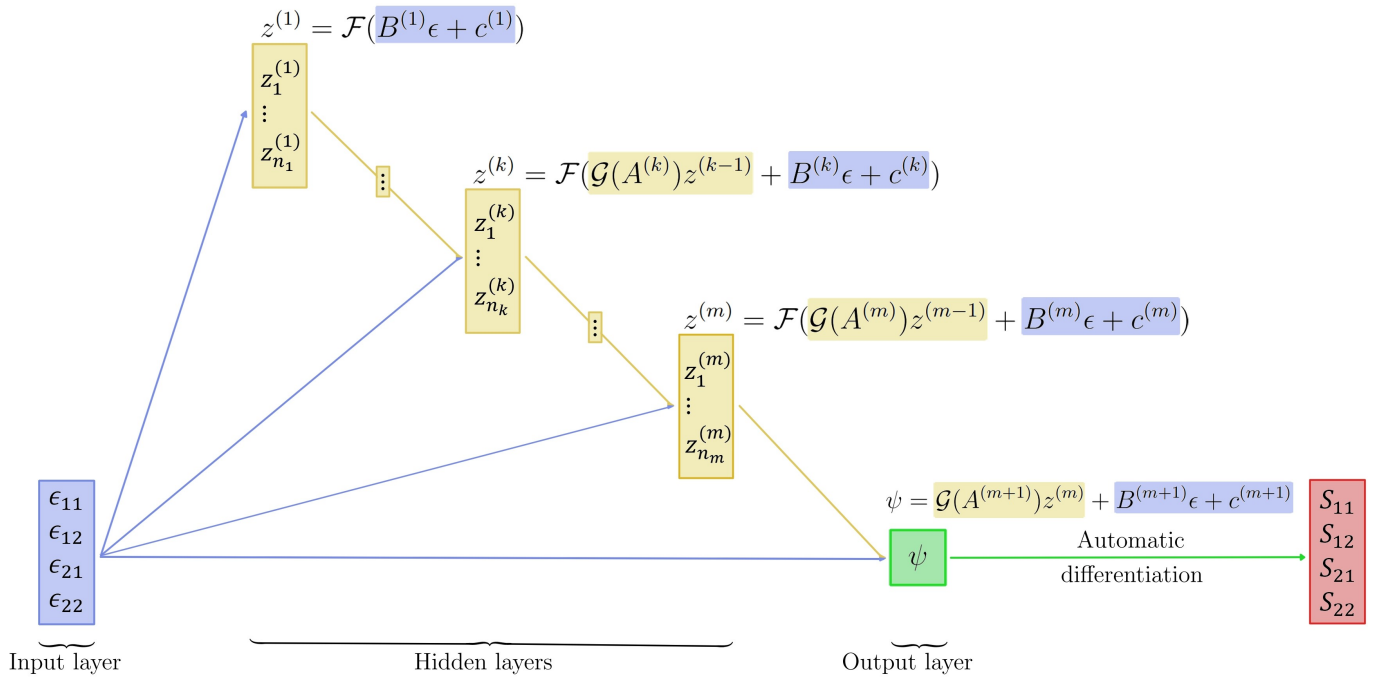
$z^{(1)} = \mathcal{F}(B^{(1)}\epsilon + c^{(1)})$

$z_1^{(1)}$
$\vdots$
$z_{n_1}^{(1)}$

$\vdots$

$z^{(k)} = \mathcal{F}(\mathcal{G}(A^{(k)})z^{(k-1)} + B^{(k)}\epsilon + c^{(k)})$

$z_1^{(k)}$
$\vdots$
$z_{n_k}^{(k)}$

$\vdots$

$z^{(m)} = \mathcal{F}(\mathcal{G}(A^{(m)})z^{(m-1)} + B^{(m)}\epsilon + c^{(m)})$

$z_1^{(m)}$
$\vdots$
$z_{n_m}^{(m)}$

$\psi = \mathcal{G}(A^{(m+1)})z^{(m)} + B^{(m+1)}\epsilon + c^{(m+1)}$

$\epsilon_{11}$
$\epsilon_{12}$
$\epsilon_{21}$
$\epsilon_{22}$

$\psi$

Automatic differentiation

$S_{11}$
$S_{12}$
$S_{21}$
$S_{22}$

Input layer

Hidden layers

Output layer